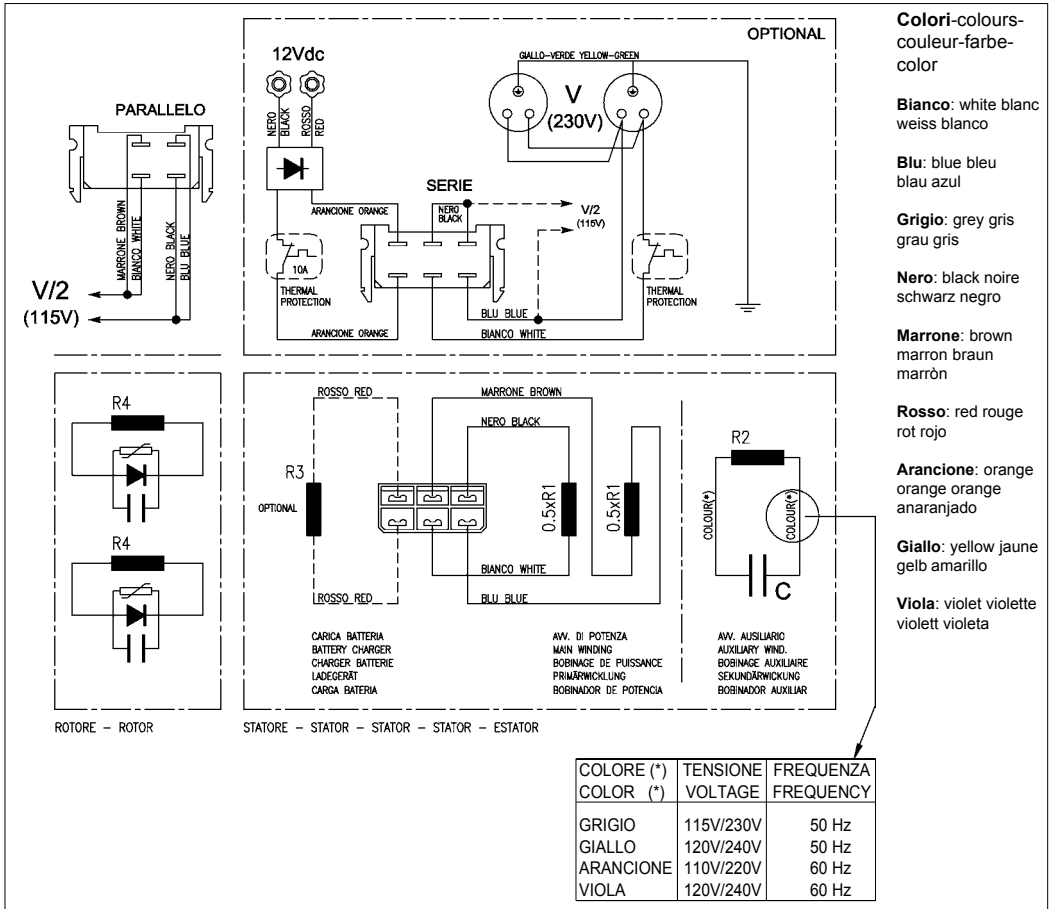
OPTIONAL

12Vdc

NERO BLACK
ROSSO RED

GIALLO-VERDE YELLOW-GREEN

V
(230V)

PARALLELO

MARRONE BROWN
BIANCO WHITE
NERO BLACK
BLU BLUE

V/2
(115V)

ARANCIONE ORANGE

SERIE

NERO BLACK

V/2
(115V)

10A
THERMAL PROTECTION

THERMAL PROTECTION

BLU BLUE
ARANCIONE ORANGE
BIANCO WHITE

**Colori**-colours-couleur-farbe-color

**Bianco**: white blanc weiss blanco

**Blu**: blue bleu blau azul

**Grigio**: grey gris grau gris

**Nero**: black noire schwarz negro

**Marrone**: brown marron braun marròn

**Rosso**: red rouge rot rojo

**Arancione**: orange orange orange anaranjado

**Giallo**: yellow jaune gelb amarillo

**Viola**: violet violette violett violeta

R4

R4

ROSSO RED
R3
OPTIONAL
ROSSO RED

MARRONE BROWN
NERO BLACK
0.5xR1
0.5xR1
BIANCO WHITE
BLU BLUE

R2
COLOUR(*)
COLOUR(*)
C

CARICA BATTERIA
BATTERY CHARGER
CHARGER BATTERIE
LADEGERÄT
CARGA BATERIA

AVV. DI POTENZA
MAIN WINDING
BOBINAGE DE PUISSANCE
PRIMÄRWICKLUNG
BOBINADOR DE POTENCIA

AVV. AUSILIARIO
AUXILIARY WIND.
BOBINAGE AUXILIAIRE
SEKUNDÄRWICKLUNG
BOBINADOR AUXILIAR

ROTORE – ROTOR

STATORE – STATOR – STATOR – STATOR – ESTATOR

| COLORE (*) COLOR (*) | TENSIONE VOLTAGE | FREQUENZA FREQUENCY |
|---|---|---|
| GRIGIO | 115V/230V | 50 Hz |
| GIALLO | 120V/240V | 50 Hz |
| ARANCIONE | 110V/220V | 60 Hz |
| VIOLA | 120V/240V | 60 Hz |